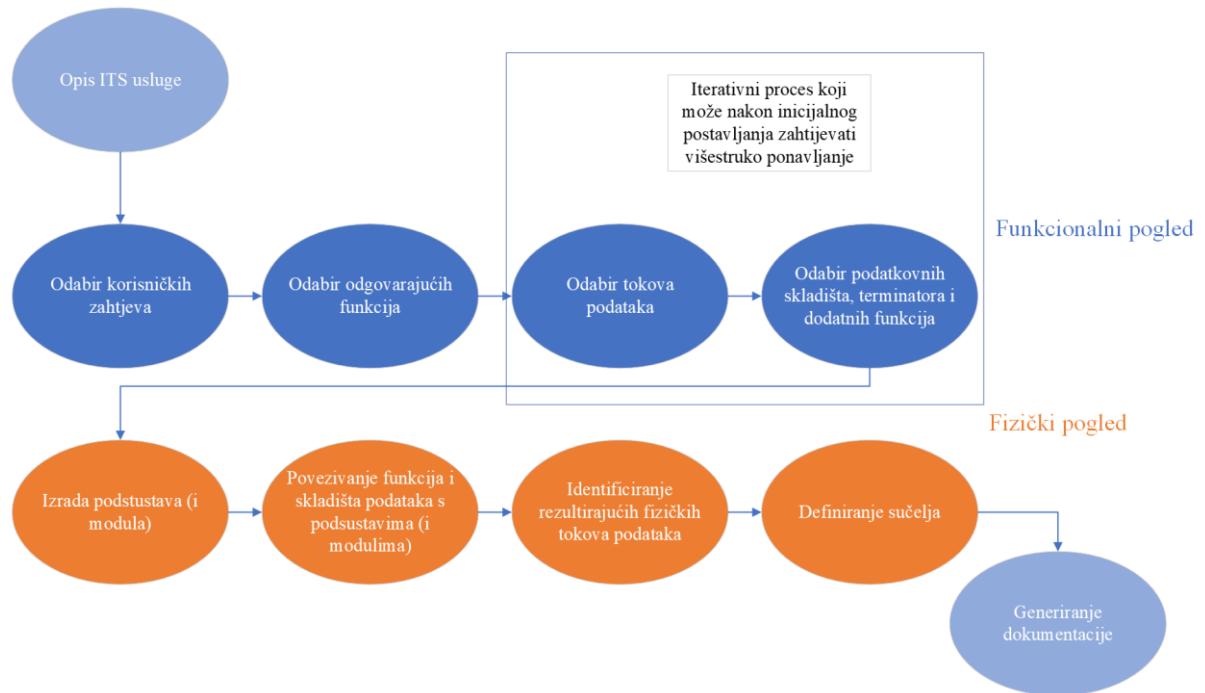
Opis ITS usluge

Iterativni proces koji može nakon inicijalnog postavljanja zahtijevati višestruko ponavljanje

Funkcionalni pogled

Odabir korisničkih zahtjeva

Odabir odgovarajućih funkcija

Odabir tokova podataka

Odabir podatkovnih skladišta, terminatora i dodatnih funkcija

Fizički pogled

Izrada podstustava (i modula)

Povezivanje funkcija i skladišta podataka s podsustavima (i modulima)

Identificiranje rezultirajućih fizičkih tokova podataka

Definiranje sučelja

Generiranje dokumentacije